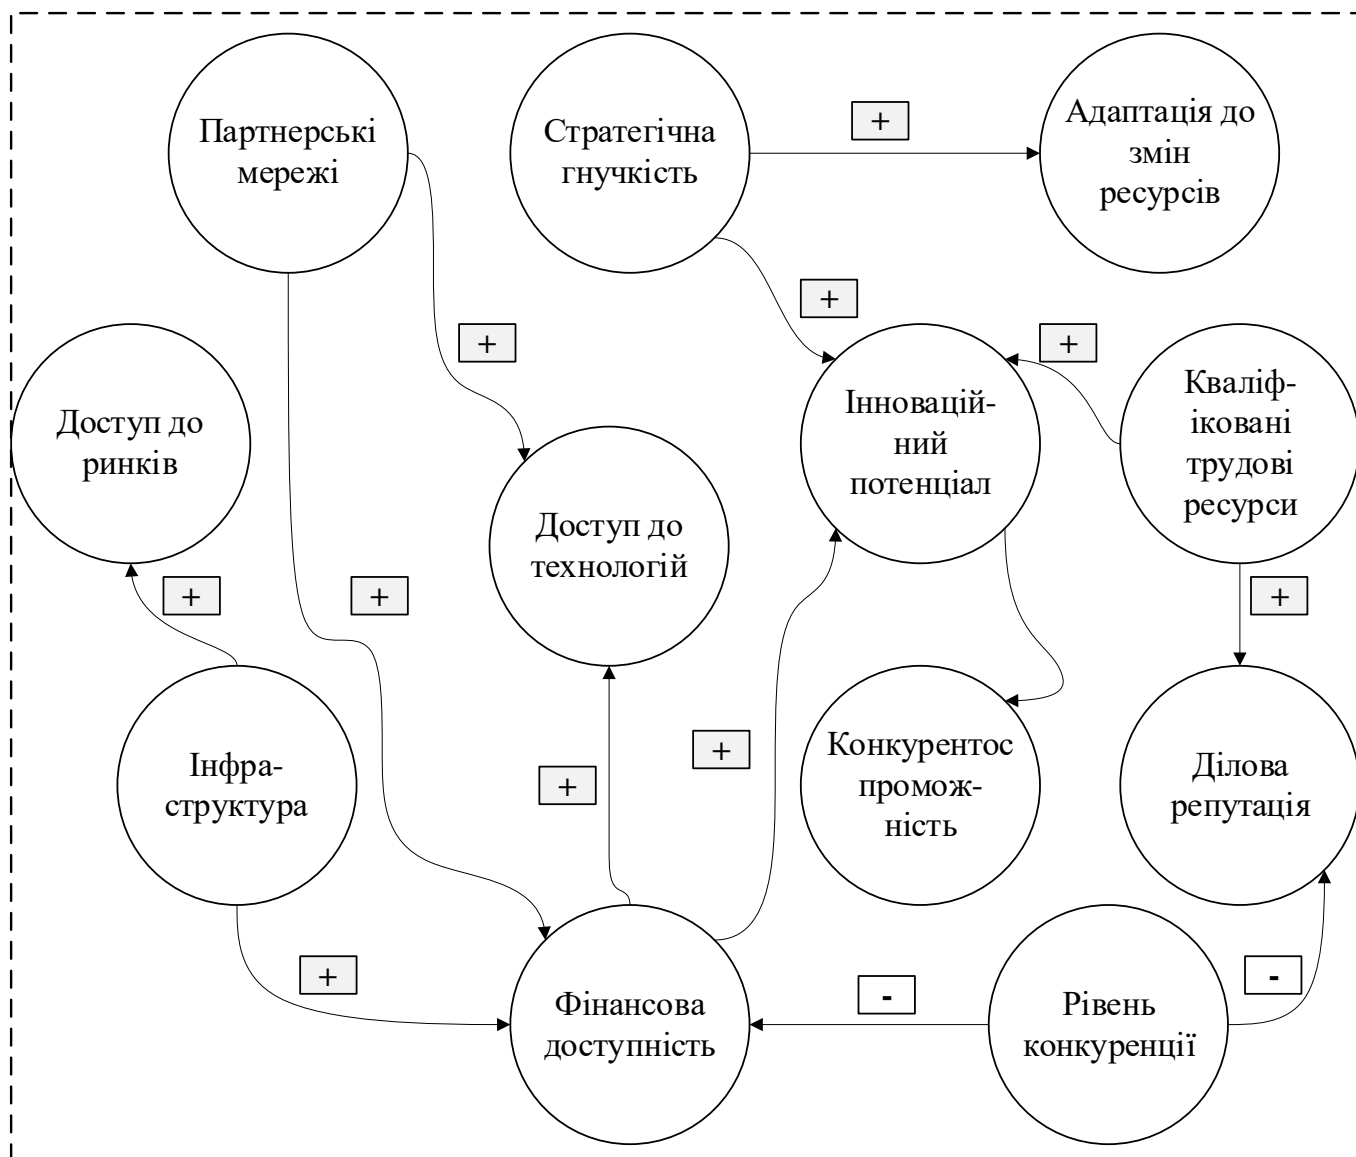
Партнерські мережі

Стратегічна гнучкість

+

Адаптація до змін ресурсів

+

+

+

Доступ до ринків

Інноваційний потенціал

Кваліф-іковані трудові ресурси

Доступ до технологій

+

+

+

Інфра-структура

+

+

Конкурентоспроможність

Ділова репутація

+

Фінансова доступність

+

-

Рівень конкуренції

-